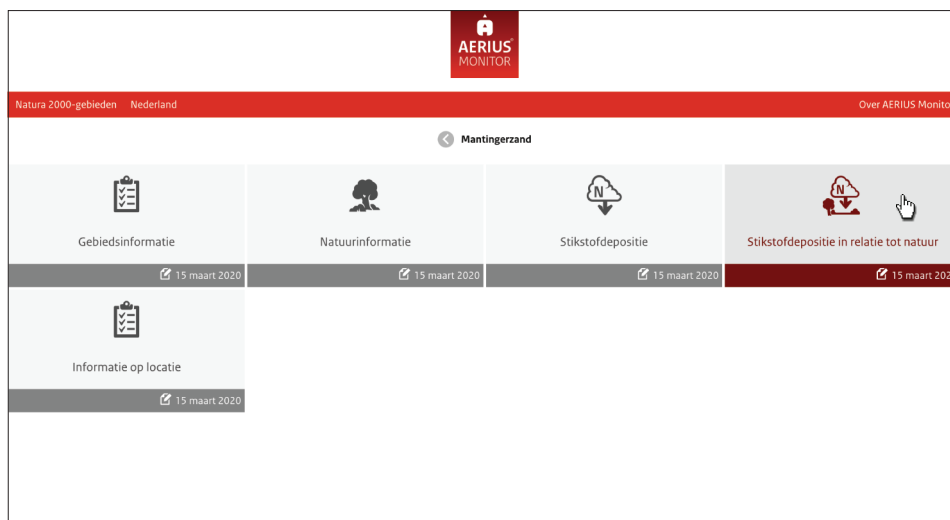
AERIUS® MONITOR

Natura 2000-gebieden Nederland

Over AERIUS Monito

Mantingerzand

Gebiedsinformatie

15 maart 2020

Natuurinformatie

15 maart 2020

N

Stikstofdepositie

15 maart 2020

N

Stikstofdepositie in relatie tot natuur

15 maart 202

Informatie op locatie

15 maart 2020